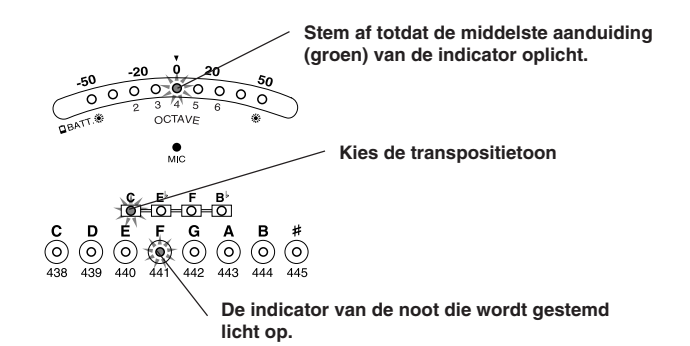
Stem af totdat de middelste aanduiding (groen) van de indicator oplicht.

-50 -20 0 20 50

BATT. 2 3 4 5 6 OCTAVE

MIC

Kies de transpositietoon

C E♭ F B♭

C D E F G A B #

438 439 440 441 442 443 444 445

De indicator van de noot die wordt gestemd licht op.